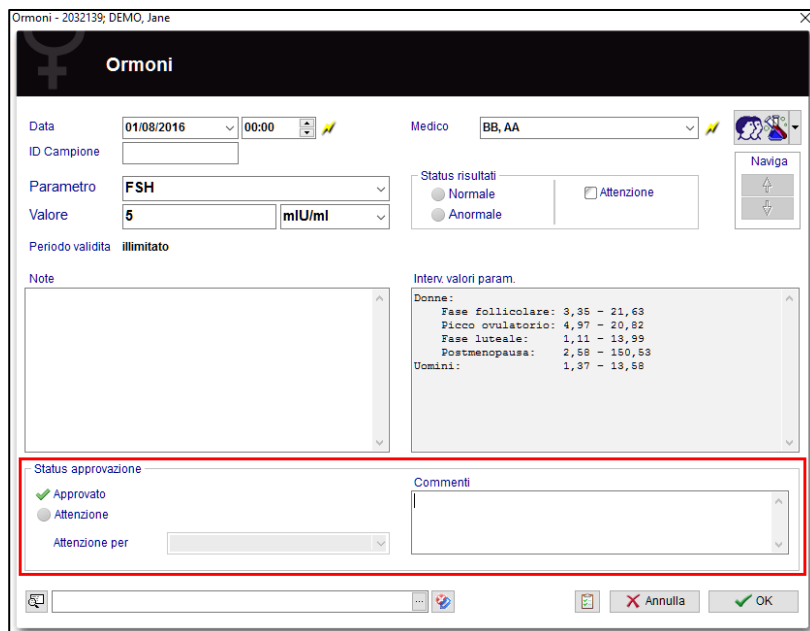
Ormoni - 2032139; DEMO, Jane

Ormoni

Data 01/08/2016 00:00

ID Campione

Medico BB, AA

Naviga

Parametro FSH

Valore 5 mIU/ml

Status risultati
Normale
Anormale
Attenzione

Periodo validita illimitato

Note

Interv. valori param.

Donne:
Fase follicolare: 3,35 - 21,63
Picco ovulatorio: 4,97 - 20,82
Fase luteale: 1,11 - 13,99
Postmenopausa: 2,58 - 150,53
Uomini: 1,37 - 13,58

Status approvazione
Approvato
Attenzione
Attenzione per

Commenti

Annulla
OK